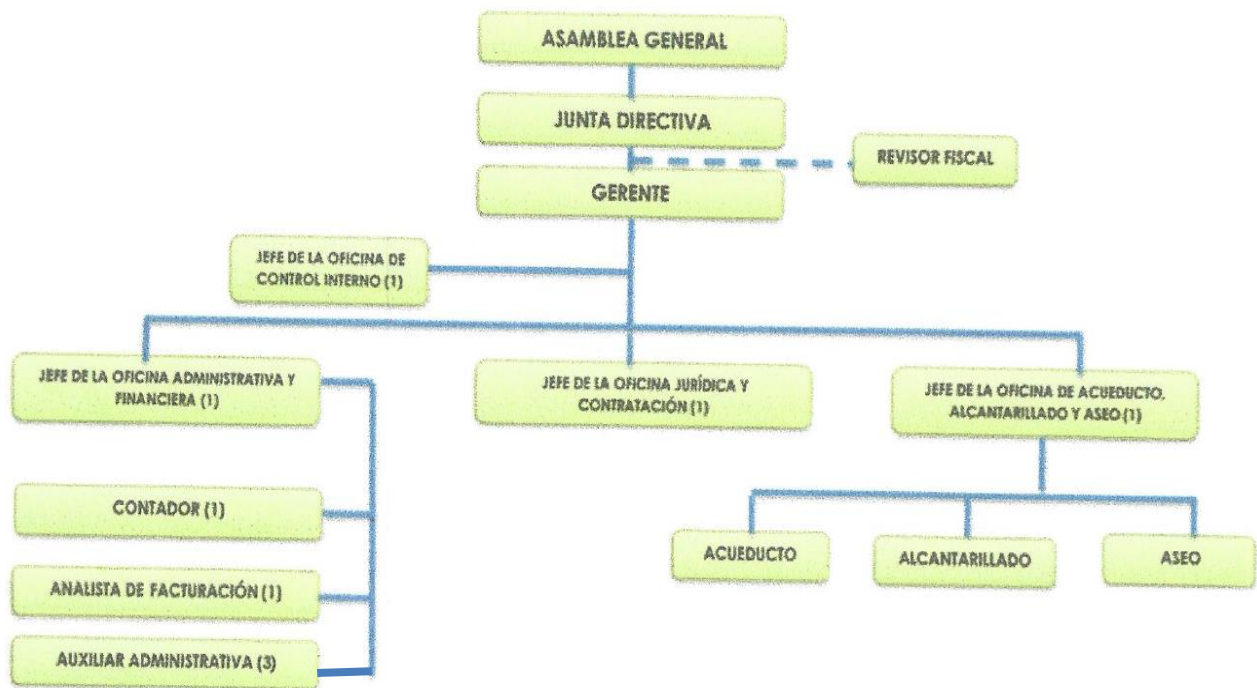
ASAMBLEA GENERAL

JUNTA DIRECTIVA

REVISOR FISCAL

GERENTE

JEFE DE LA OFICINA DE CONTROL INTERNO (1)

JEFE DE LA OFICINA ADMINISTRATIVA Y FINANCIERA (1)

JEFE DE LA OFICINA JURÍDICA Y CONTRATACIÓN (1)

JEFE DE LA OFICINA DE ACUEDUCTO, ALCANTARILLADO Y ASEO (1)

CONTADOR (1)

ANALISTA DE FACTURACIÓN (1)

AUXILIAR ADMINISTRATIVA (3)

ACUEDUCTO

ALCANTARILLADO

ASEO